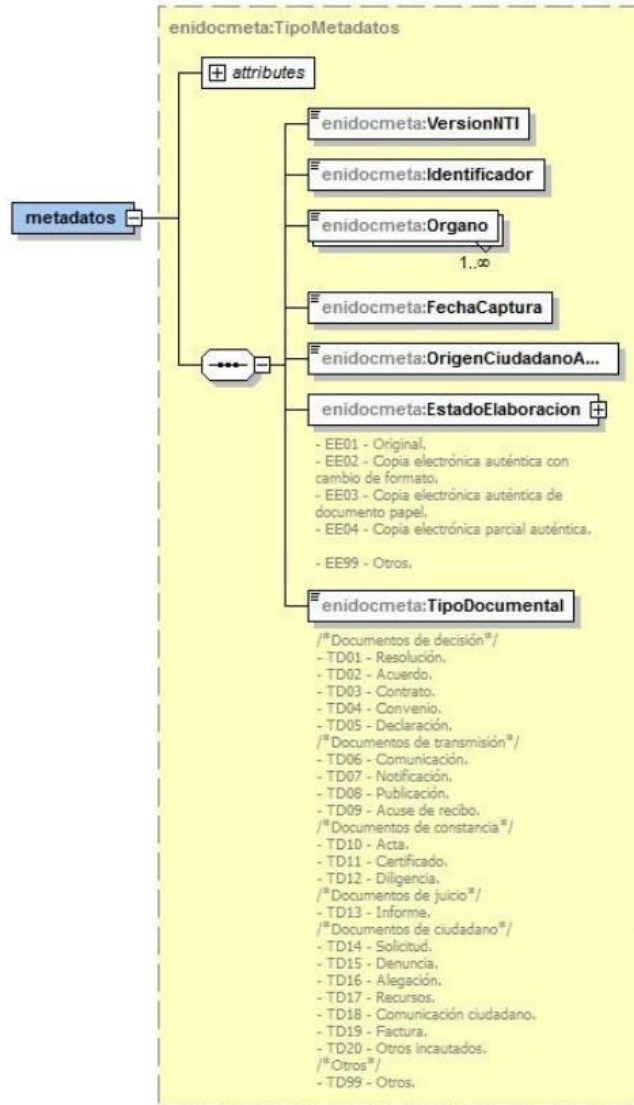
enidocmeta:TipoMetadatos

attributes

metadatos

enidocmeta:VersionNTI

enidocmeta:Identificador

enidocmeta:Organo

1..∞

enidocmeta:FechaCaptura

enidocmeta:OrigenCiudadanoA...

enidocmeta:EstadoElaboracion

- EE01 - Original.
- EE02 - Copia electrónica auténtica con cambio de formato.
- EE03 - Copia electrónica auténtica de documento papel.
- EE04 - Copia electrónica parcial auténtica.

- EE99 - Otros.

enidocmeta:TipoDocumental

/*Documentos de decisión*/
- TD01 - Resolución.
- TD02 - Acuerdo.
- TD03 - Contrato.
- TD04 - Convenio.
- TD05 - Declaración.
/*Documentos de transmisión*/
- TD06 - Comunicación.
- TD07 - Notificación.
- TD08 - Publicación.
- TD09 - Acuse de recibo.
/*Documentos de constancia*/
- TD10 - Acta.
- TD11 - Certificado.
- TD12 - Diligencia.
/*Documentos de juicio*/
- TD13 - Informe.
/*Documentos de ciudadano*/
- TD14 - Solicitud.
- TD15 - Denuncia.
- TD16 - Alegación.
- TD17 - Recursos.
- TD18 - Comunicación ciudadano.
- TD19 - Factura.
- TD20 - Otros incautados.
/*Otros*/
- TD99 - Otros.